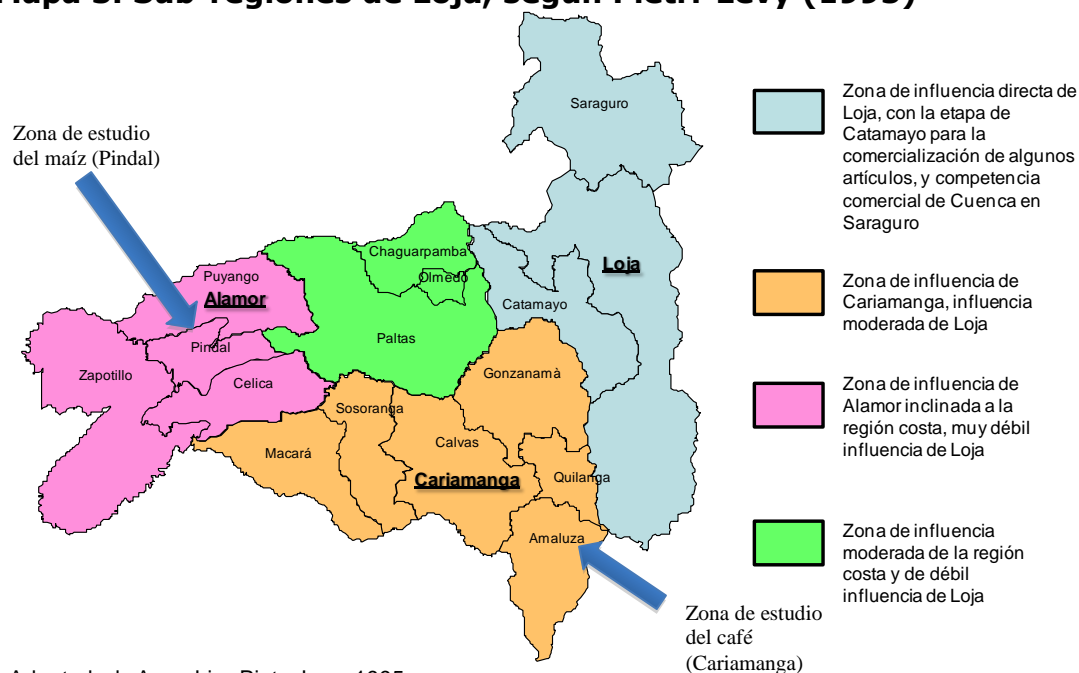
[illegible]apa 3: Sub-regiones de Loja, según Pietri-Levy (1995)

Zona de estudio del maíz (Pindal)

Saraguro
Chaguarpamba
Olmedo
Loja
Puyango
Alamor
Catamayo
Paltas
Pindal
Zapotillo
Celica
Gonzanamà
Sosoranga
Calvas
Macará
Cariamanga
Quilanga
Amaluza

Zona de estudio del café (Cariamanga)

Zona de influencia directa de Loja, con la etapa de Catamayo para la comercialización de algunos artículos, y competencia comercial de Cuenca en Saraguro

Zona de influencia de Cariamanga, influencia moderada de Loja

Zona de influencia de Alamor inclinada a la región costa, muy débil influencia de Loja

Zona de influencia moderada de la región costa y de débil influencia de Loja

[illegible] 1995